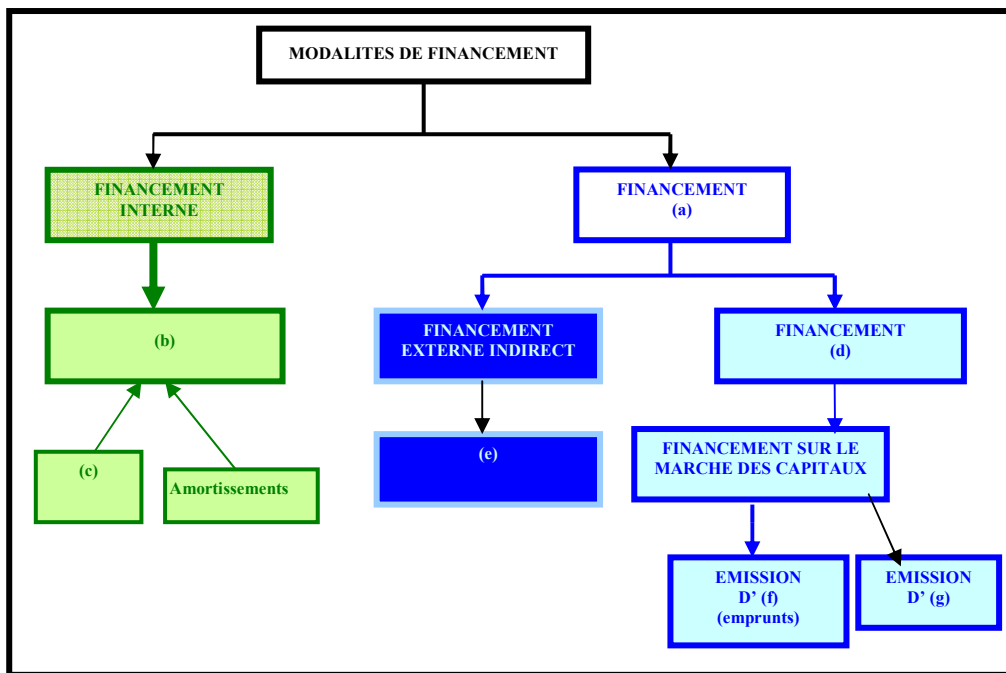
MODALITES DE FINANCEMENT

FINANCEMENT INTERNE

(b)

(c)

Amortissements

FINANCEMENT (a)

FINANCEMENT EXTERNE INDIRECT

(e)

FINANCEMENT (d)

FINANCEMENT SUR LE MARCHE DES CAPITAUX

EMISSION D' (f) (emprunts)

EMISSION D' (g)